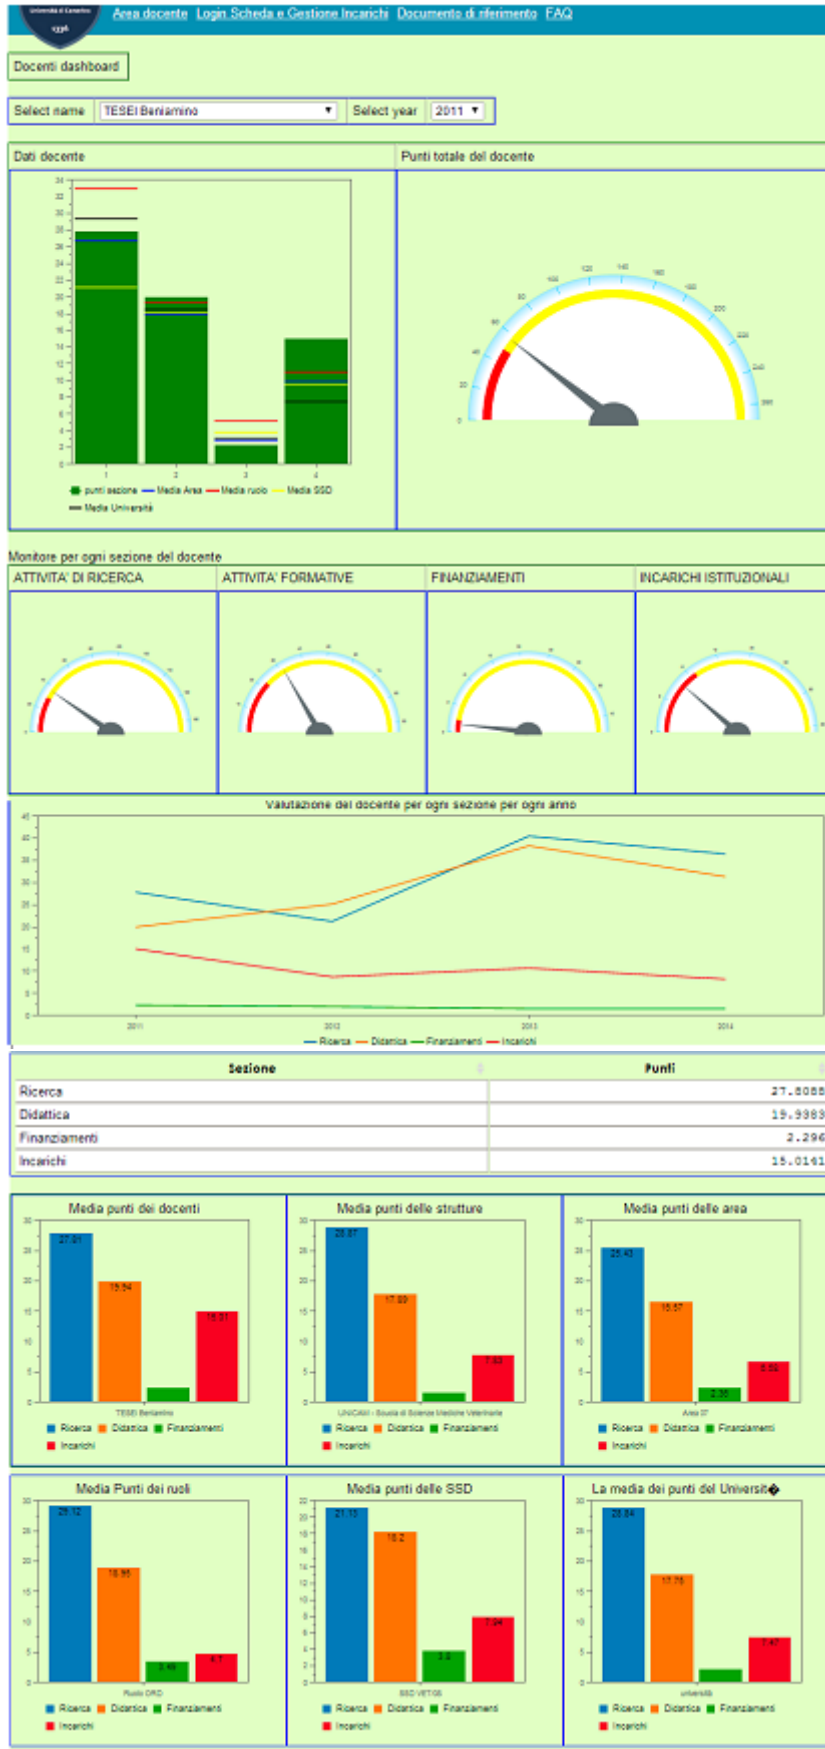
Area docente Login Scheda e Gestione Incarichi Documento di riferimento FAQ

Docenti dashboard

Select name TESEI Beniamino Select year 2011

Dati docente

Punti totale del docente

punti sezione Media Area Media ruolo Media SSD Media Università

Monitore per ogni sezione del docente

ATTIVITA' DI RICERCA

ATTIVITA' FORMATIVE

FINANZIAMENTI

INCARICHI ISTITUZIONALI

Valutazione del docente per ogni sezione per ogni anno

Ricerca Didattica Finanziamenti Incarichi

| Sezione | Punti |
|---|---|
| Ricerca | 27.8088 |
| Didattica | 19.9383 |
| Finanziamenti | 2.296 |
| Incarichi | 15.0141 |

Media punti dei docenti

Media punti delle strutture

Media punti delle area

Ricerca Didattica Finanziamenti Incarichi

Media Punti dei ruoli

Media punti delle SSD

La media dei punti del Universit�

Ricerca Didattica Finanziamenti Incarichi